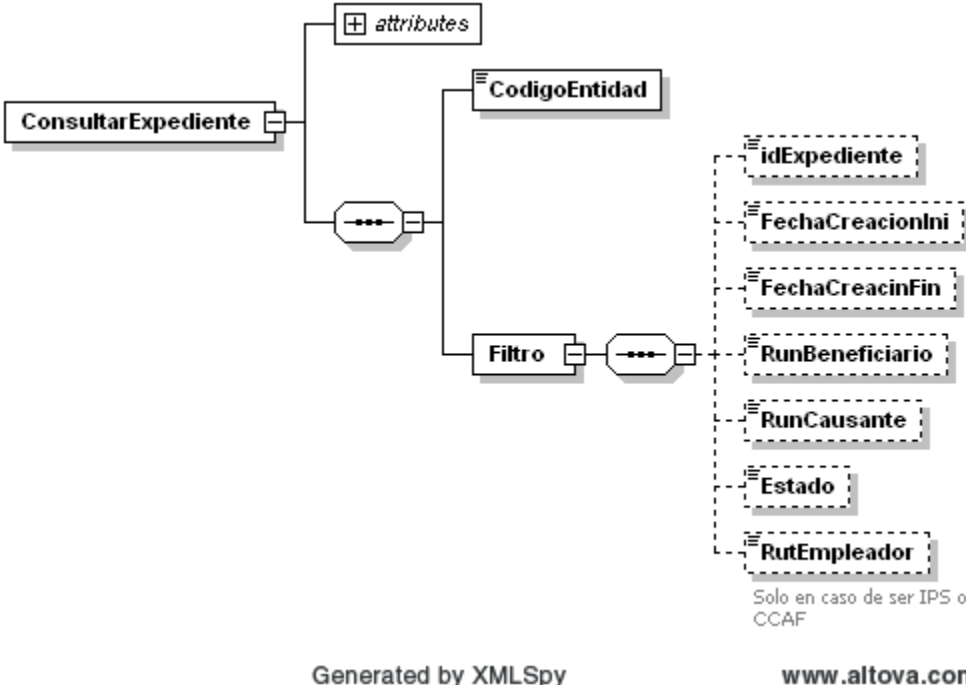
attributes

ConsultarExpediente

CodigoEntidad

idExpediente

FechaCreacionIni

FechaCreacinFin

Filtro

RunBeneficiario

RunCausante

Estado

RutEmpleador

Solo en caso de ser IPS o CCAF

Generated by XMLSpy

www.altova.cor